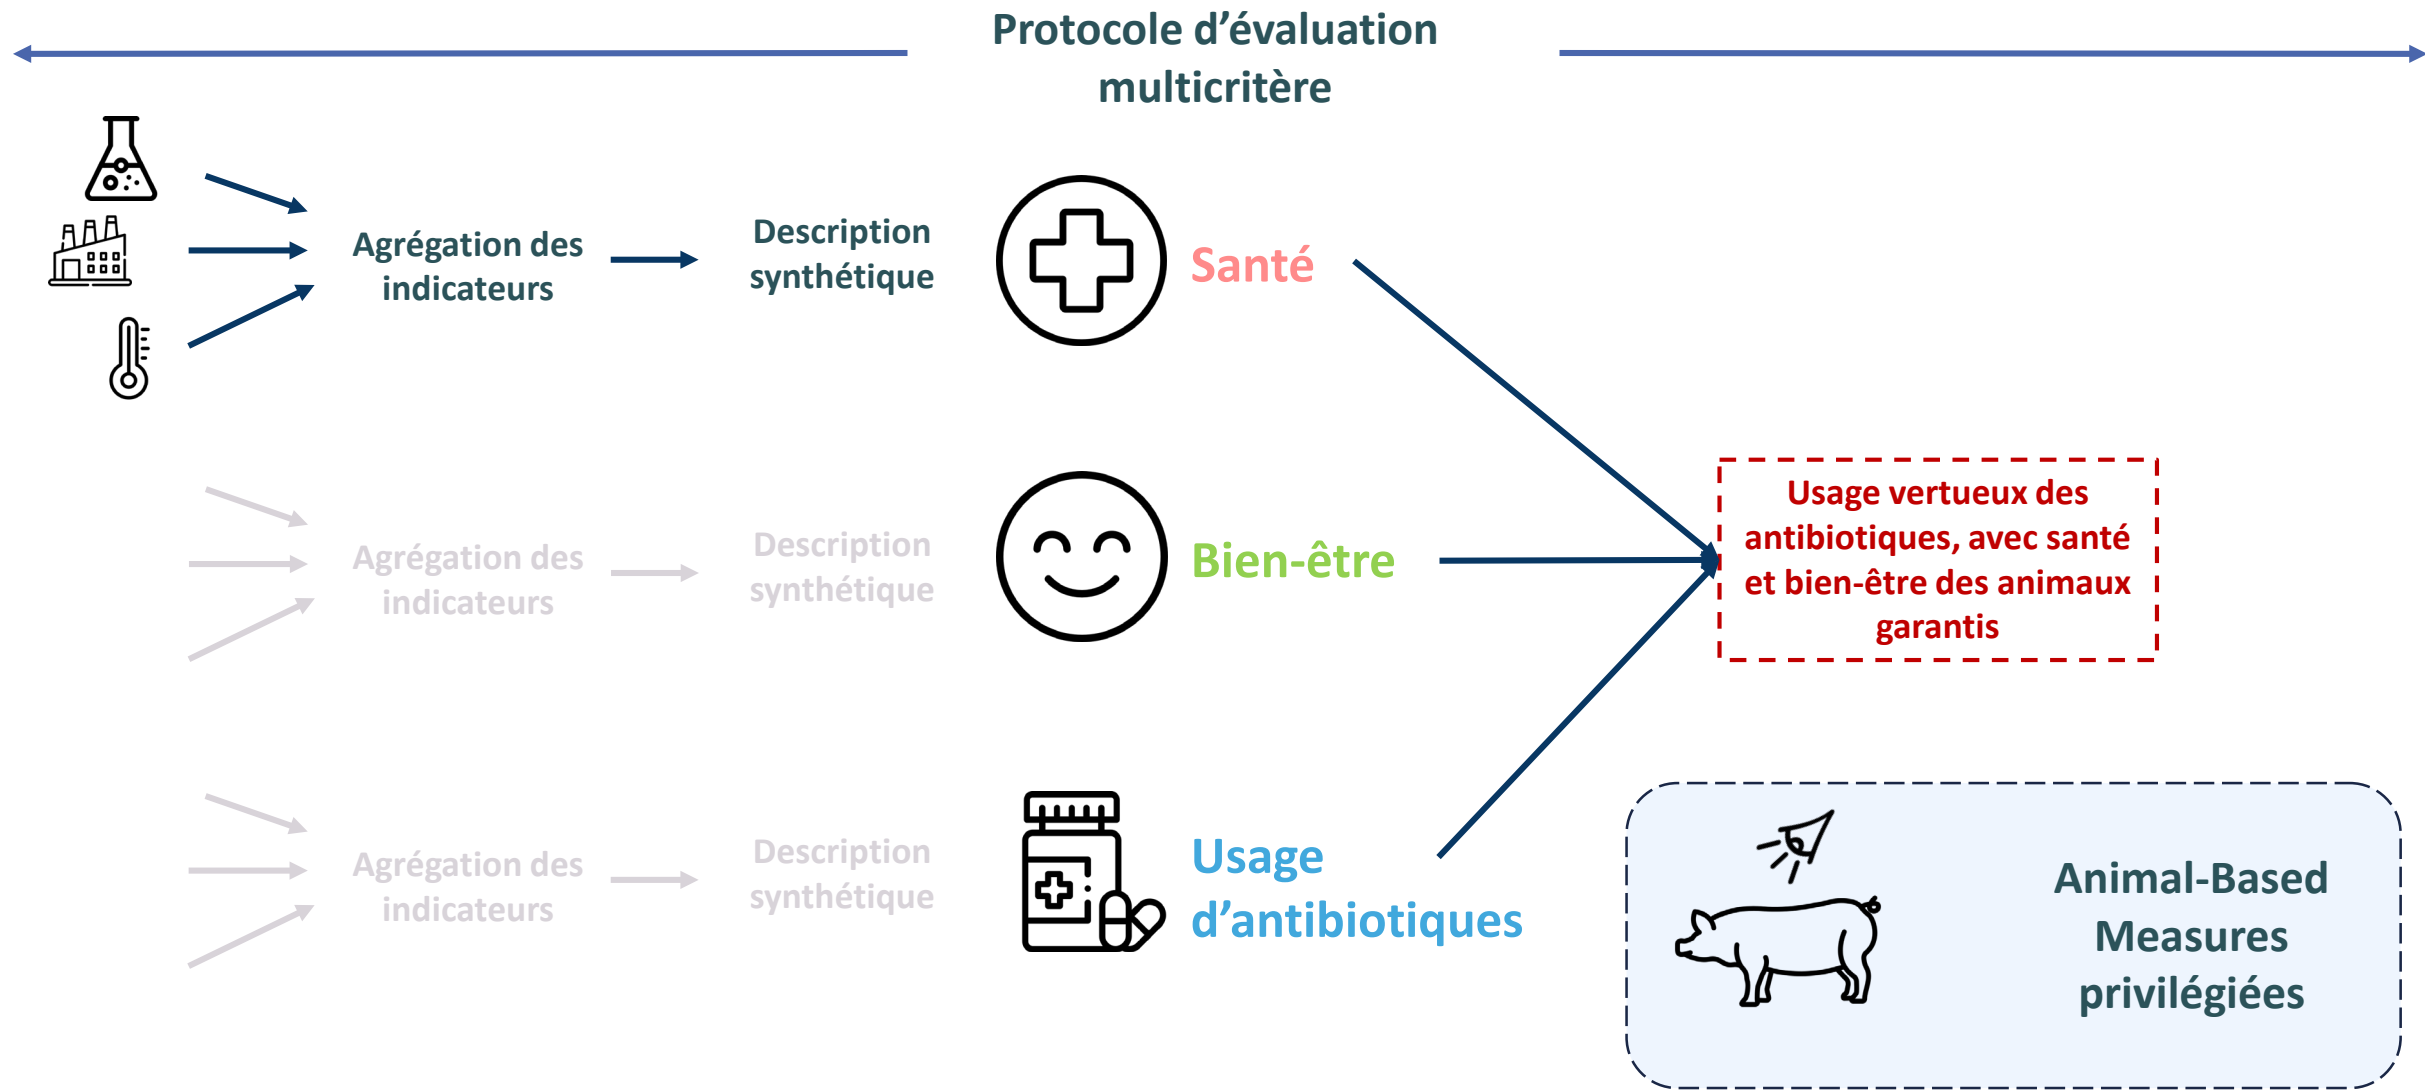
Protocole d’évaluation multicritère

Agrégation des indicateurs

Description synthétique

Santé

Agrégation des indicateurs

Description synthétique

Bien-être

Usage vertueux des antibiotiques, avec santé et bien-être des animaux garantis

Agrégation des indicateurs

Description synthétique

Usage d’antibiotiques

Animal-Based Measures privilégiées